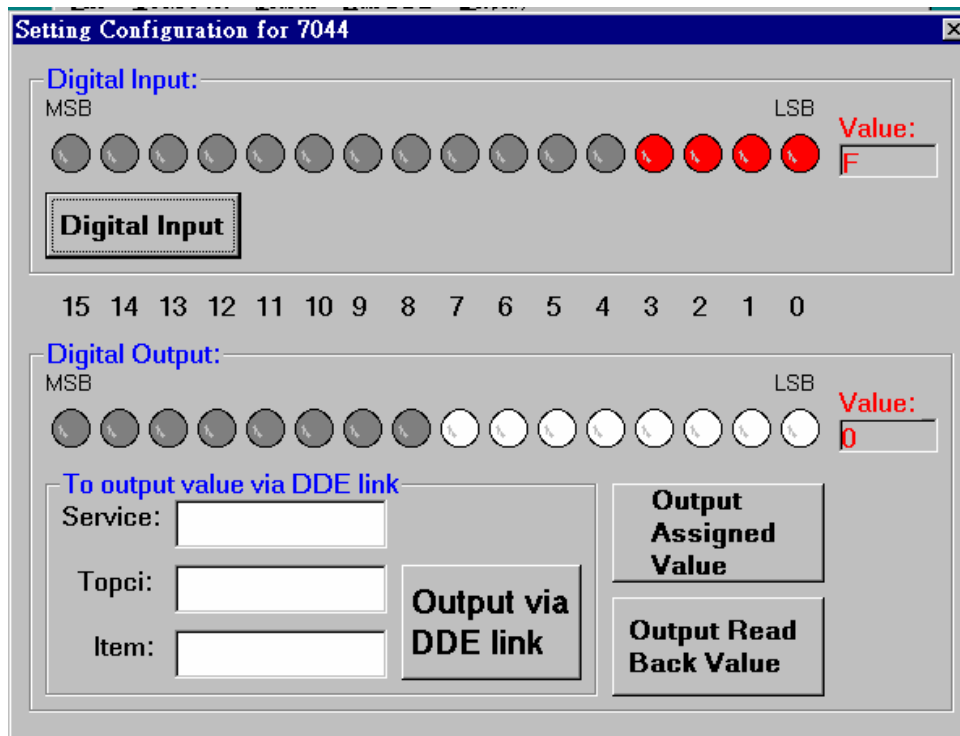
Setting Configuration for 7044

Digital Input:

MSB

LSB

Value:

F

Digital Input

15 14 13 12 11 10 9 8 7 6 5 4 3 2 1 0

Digital Output:

MSB

LSB

Value:

0

To output value via DDE link

Service:

Topci:

Item:

Output via DDE link

Output Assigned Value

Output Read Back Value